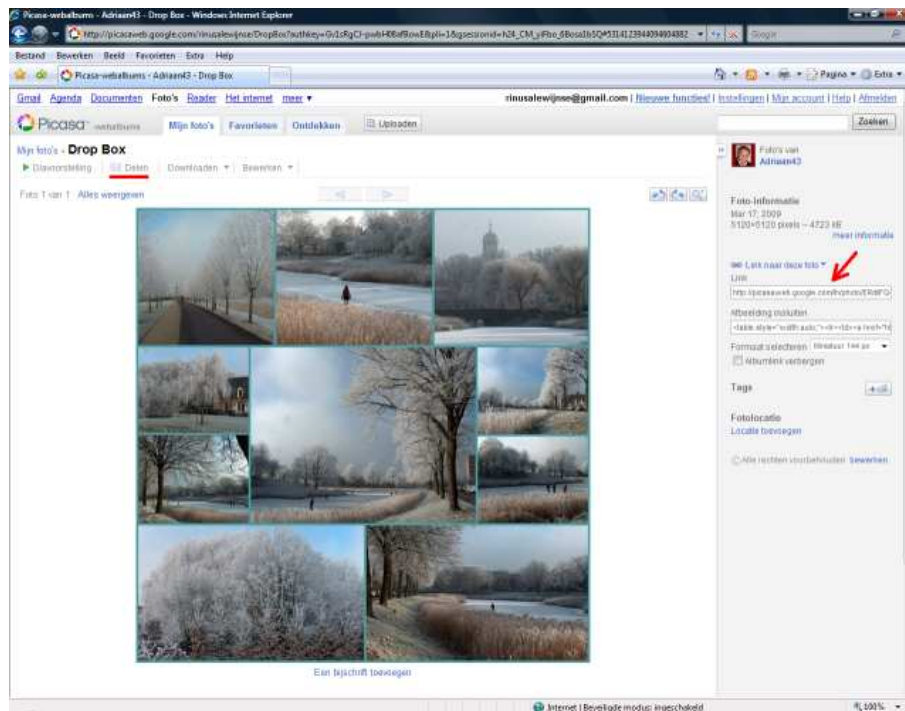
Picasa-webalbums - Adriaan43 - Drop Box - Windows Internet Explorer

http://picasaweb.google.com/rinusalewijnse/DropBox?authkey=Gv1sRgCI-pwbH08afBowE&pli=1&gsessionid=h24_CM_yIRbo_dBosaIb5Q#5314123944094904882

Google

Bestand Bewerken Beeld Favorieten Extra Help

Picasa-webalbums - Adriaan43 - Drop Box

Pagina Extra

Gmail Agenda Documenten Foto's Reader Het internet meer ▾

rinusalewijnse@gmail.com | Nieuwe functies! | Instellingen | Mijn account | Help | Afmelden

Picasa webalbums

Mijn foto's Favorieten Ontdekken Uploaden

Zoeken

Mijn foto's › Drop Box

Diavoorstelling Delen Downloaden ▾ Bewerken ▾

Foto 1 van 1 Alles weergeven

Foto's van Adriaan43

Foto-informatie
Mar 17, 2009
5120×5120 pixels – 4723 kB
meer informatie

Link naar deze foto ▾
Link
http://picasaweb.google.com/lh/photo/ERdIFG

Afbeelding insluiten
<table style="width:auto;"><tr><td><a href="ht

Formaat selecteren Miniatuur 144 px
Albumlink verbergen

Tags
+ cit

Fotolocatie
Locatie toevoegen

Alle rechten voorbehouden bewerken

Een bijschrift toevoegen

Internet | Beveiligde modus: ingeschakeld

100%